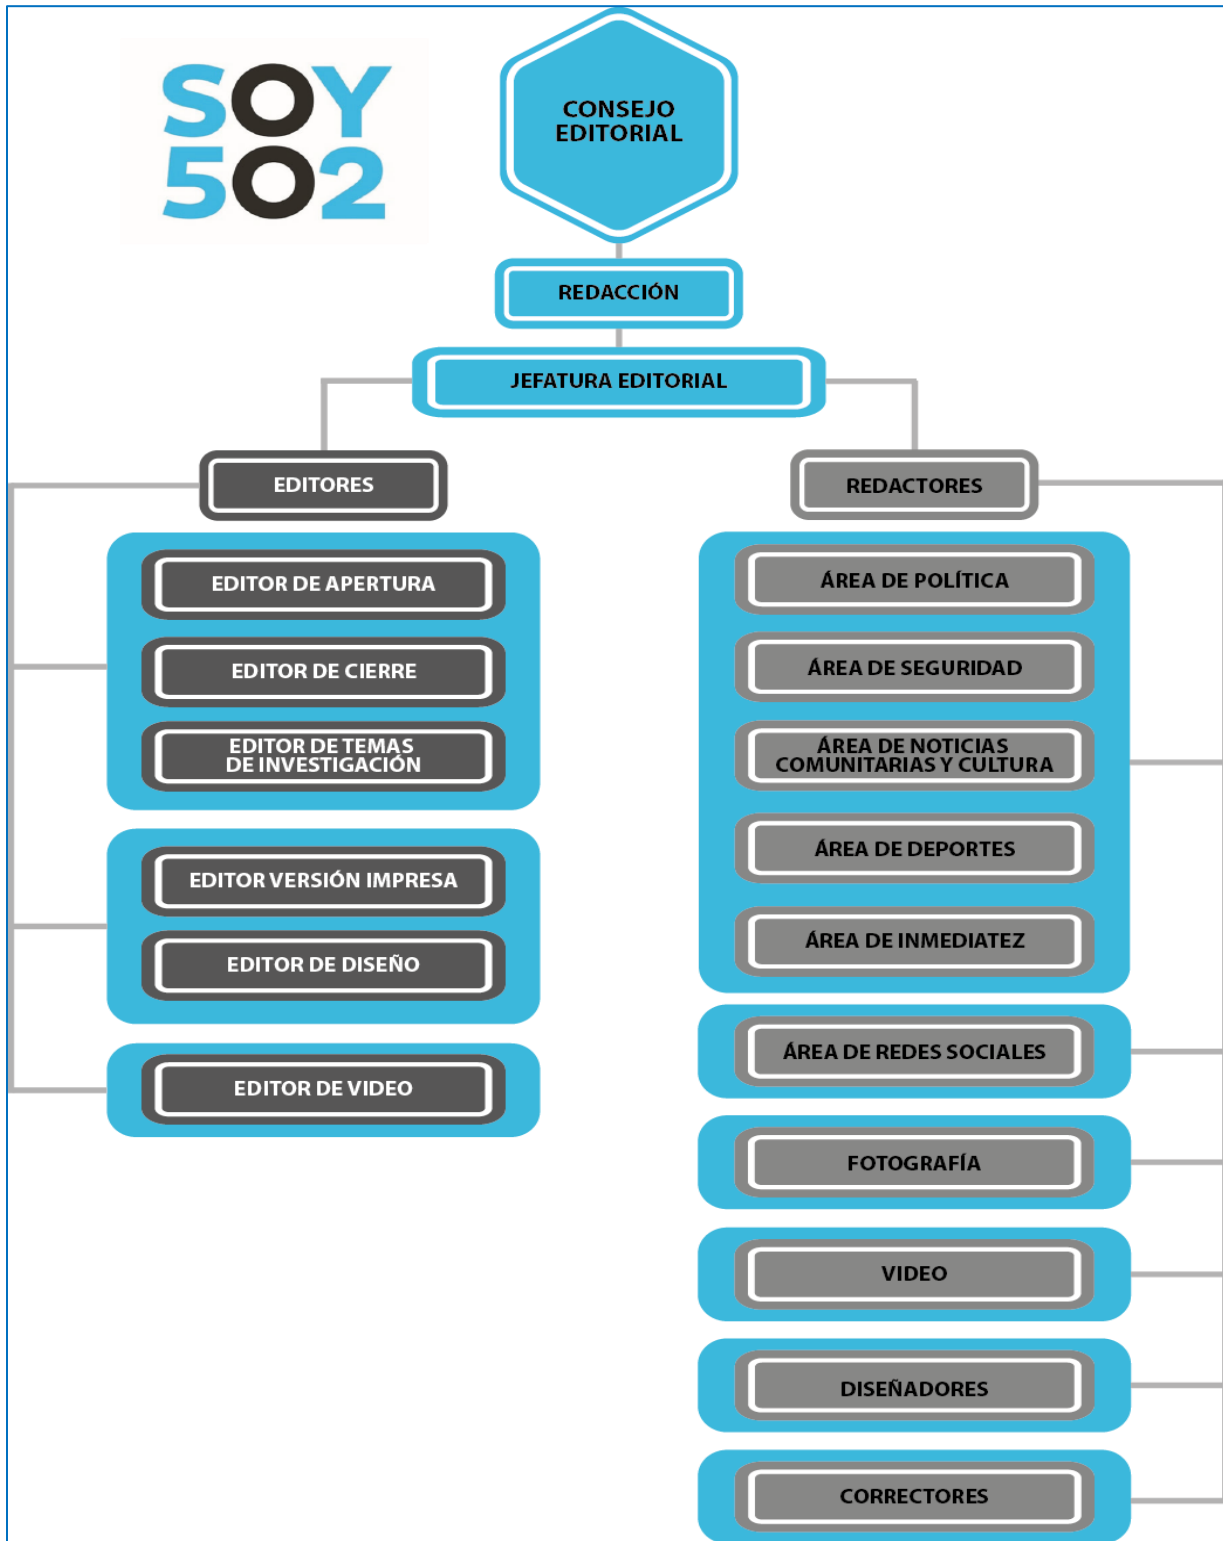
SOY 502

CONSEJO EDITORIAL

REDACCIÓN

JEFATURA EDITORIAL

EDITORES

EDITOR DE APERTURA

EDITOR DE CIERRE

EDITOR DE TEMAS DE INVESTIGACIÓN

EDITOR VERSIÓN IMPRESA

EDITOR DE DISEÑO

EDITOR DE VIDEO

REDACTORES

ÁREA DE POLÍTICA

ÁREA DE SEGURIDAD

ÁREA DE NOTICIAS COMUNITARIAS Y CULTURA

ÁREA DE DEPORTES

ÁREA DE INMEDIATEZ

ÁREA DE REDES SOCIALES

FOTOGRAFÍA

VIDEO

DISEÑADORES

CORRECTORES